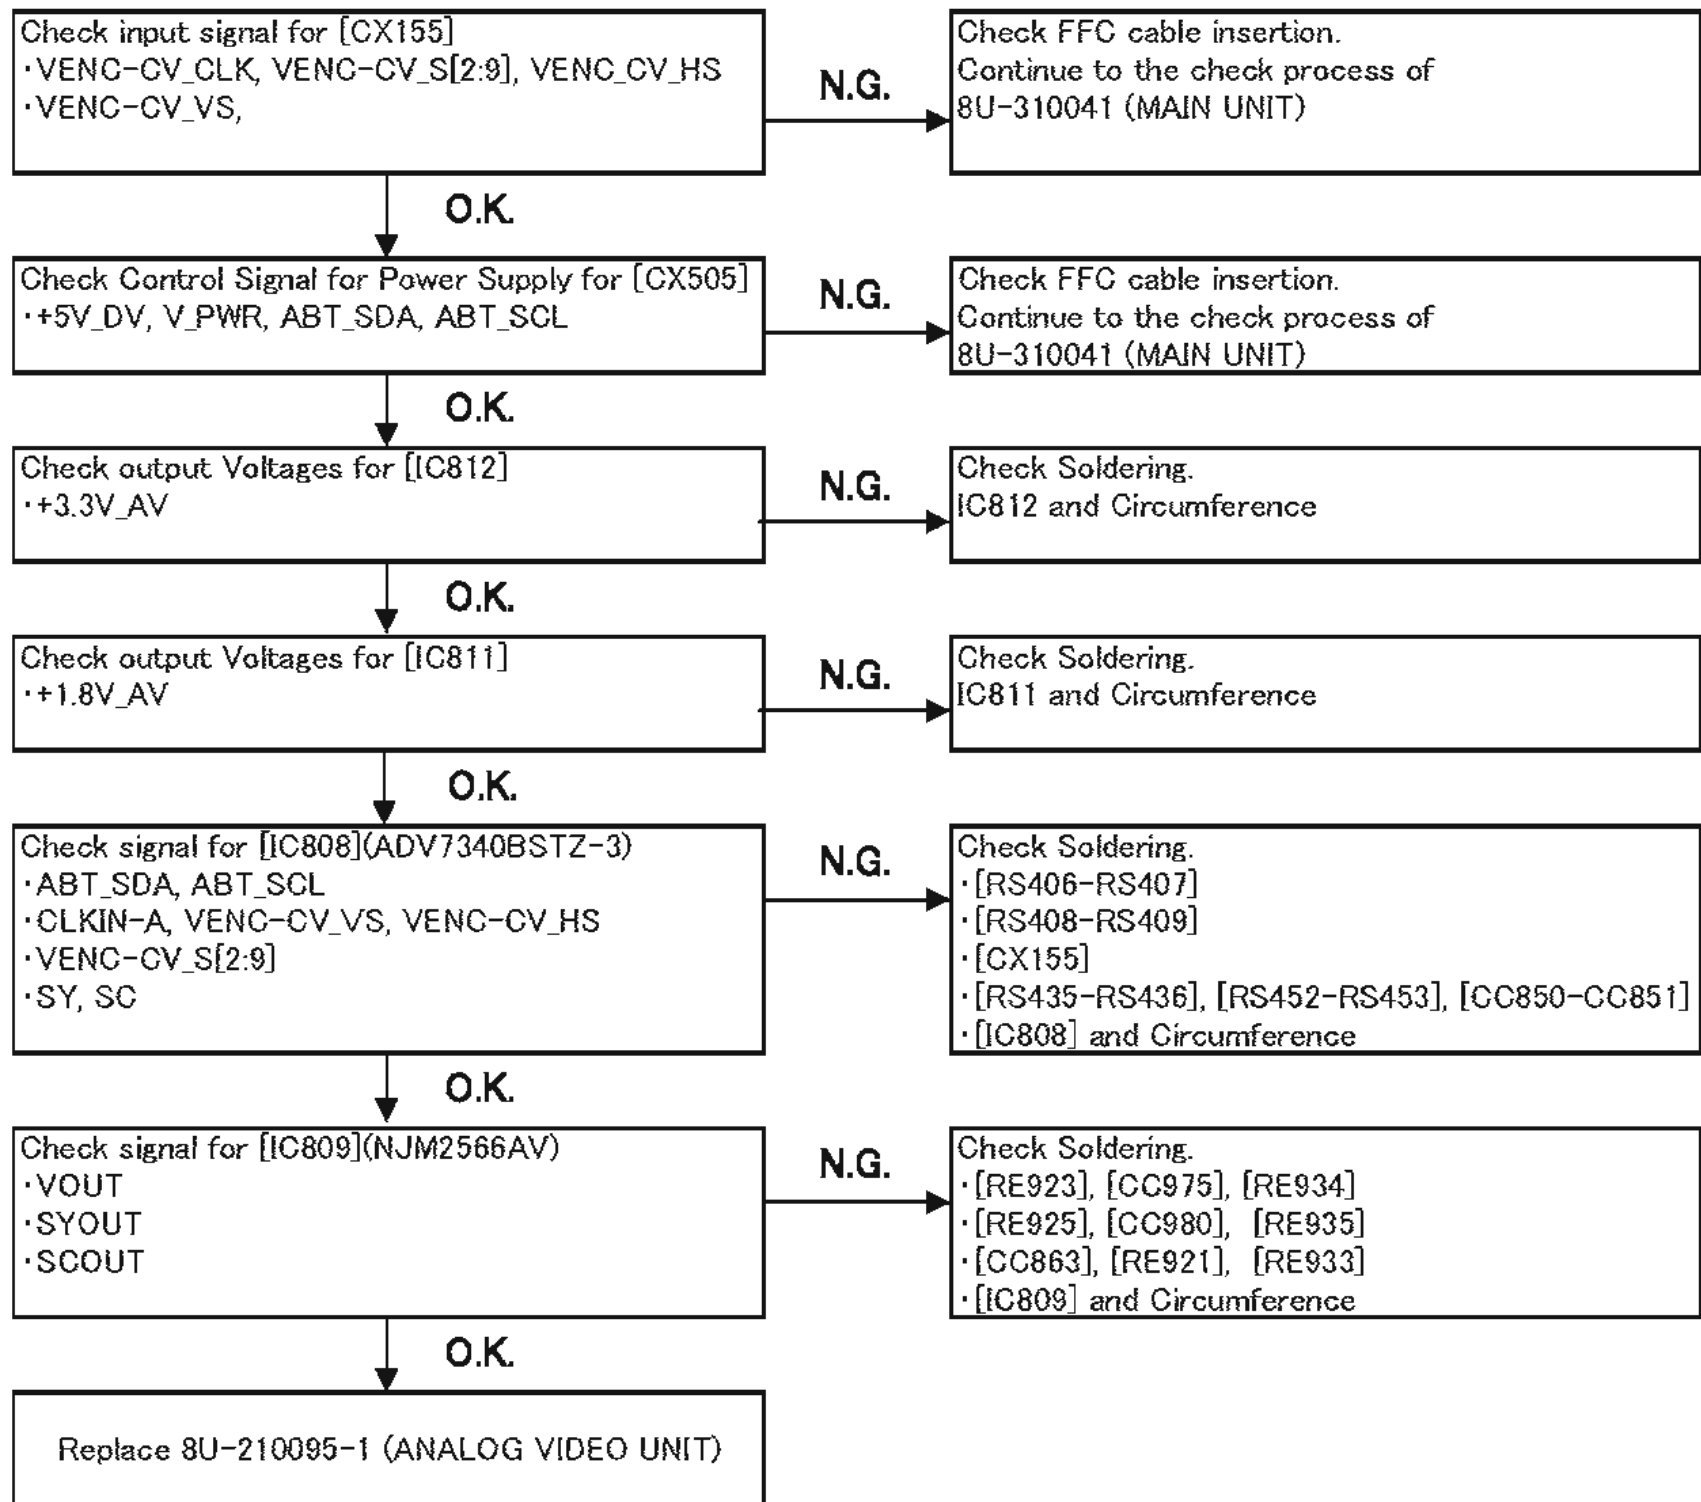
Check input signal for [CX155]
·VENC-CV_CLK, VENC-CV_S[2:9], VENC_CV_HS
·VENC-CV_VS,

N.G.

Check FFC cable insertion.
Continue to the check process of
8U-310041 (MAIN UNIT)

O.K.

Check Control Signal for Power Supply for [CX505]
·+5V_DV, V_PWR, ABT_SDA, ABT_SCL

N.G.

Check FFC cable insertion.
Continue to the check process of
8U-310041 (MAIN UNIT)

O.K.

Check output Voltages for [IC812]
·+3.3V_AV

N.G.

Check Soldering.
IC812 and Circumference

O.K.

Check output Voltages for [IC811]
·+1.8V_AV

N.G.

Check Soldering.
IC811 and Circumference

O.K.

Check signal for [IC808](ADV7340BSTZ-3)
·ABT_SDA, ABT_SCL
·CLKIN-A, VENC-CV_VS, VENC-CV_HS
·VENC-CV_S[2:9]
·SY, SC

N.G.

Check Soldering.
·[RS406-RS407]
·[RS408-RS409]
·[CX155]
·[RS435-RS436], [RS452-RS453], [CC850-CC851]
·[IC808] and Circumference

O.K.

Check signal for [IC809](NJM2566AV)
·VOUT
·SYOUT
·SCOUT

N.G.

Check Soldering.
·[RE923], [CC975], [RE934]
·[RE925], [CC980], [RE935]
·[CC863], [RE921], [RE933]
·[IC809] and Circumference

O.K.

Replace 8U-210095-1 (ANALOG VIDEO UNIT)